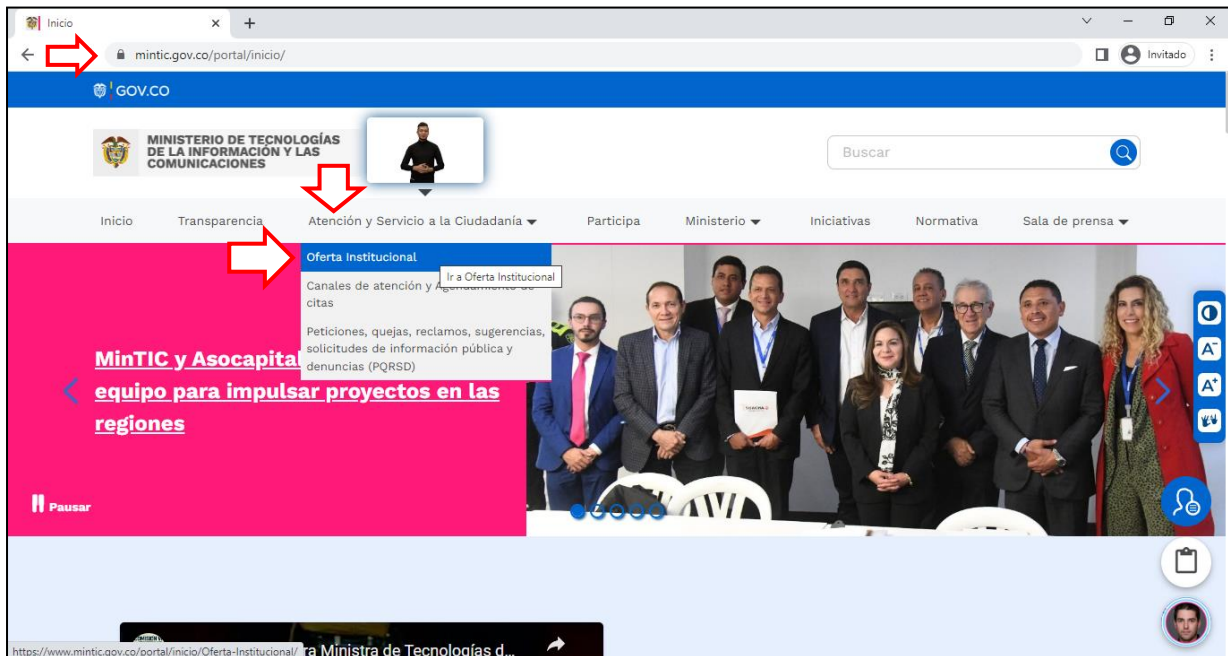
Inicio

mintic.gov.co/portal/inicio/

Invitado

GOV.CO

MINISTERIO DE TECNOLOGÍAS DE LA INFORMACIÓN Y LAS COMUNICACIONES

Buscar

Inicio Transparencia Atención y Servicio a la Ciudadanía Participa Ministerio Iniciativas Normativa Sala de prensa

Oferta Institucional

Ir a Oferta Institucional

Canales de atención y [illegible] citas

Peticiones, quejas, reclamos, sugerencias, solicitudes de información pública y denuncias (PQRSD)

MinTIC y Asocapital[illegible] equipo para impulsar proyectos en las regiones

Pausar

https://www.mintic.gov.co/portal/inicio/Oferta-Institucional/

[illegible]ra Ministra de Tecnologías d...